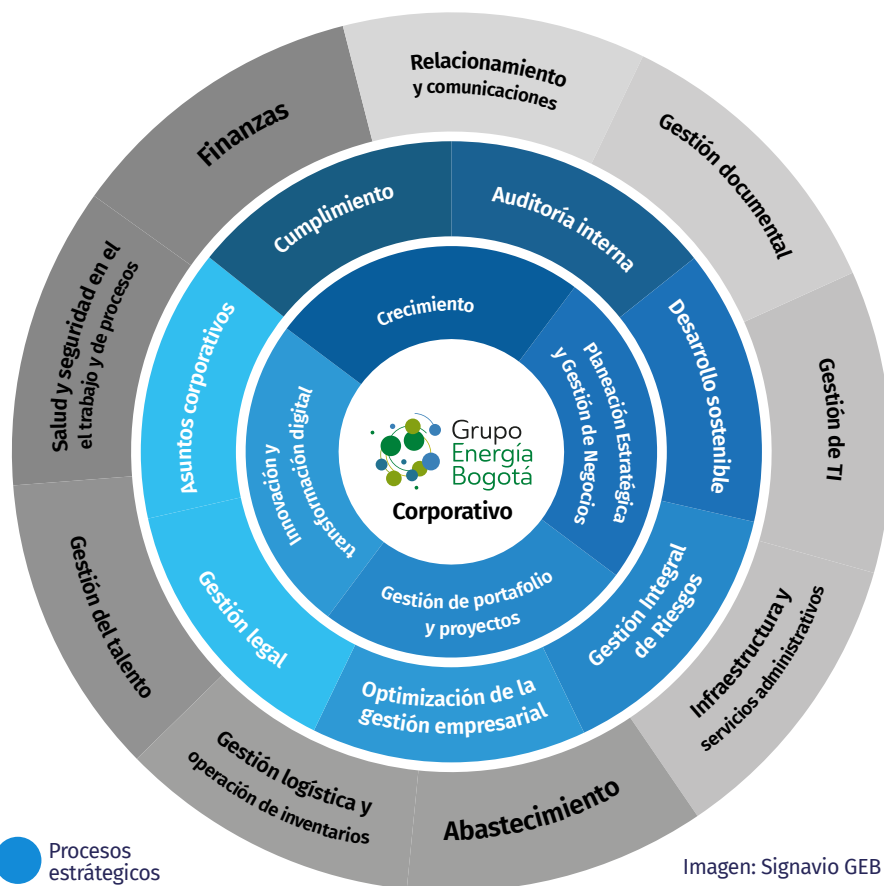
Relacionamiento y comunicaciones

Gestión documental

Gestión de TI

Infraestructura y servicios administrativos

Abastecimiento

Gestión logística y operación de inventarios

Gestión del talento

Salud y seguridad en el trabajo y de procesos

Finanzas

Cumplimiento

Auditoría interna

Desarrollo sostenible

Gestión Integral de Riesgos

Optimización de la gestión empresarial

Gestión legal

Asuntos corporativos

Crecimiento

Planeación Estratégica y Gestión de Negocios

Gestión de portafolio y proyectos

Innovación y transformación digital

Grupo Energía Bogotá

Corporativo

Procesos estratégicos

Imagen: Signavio GEB